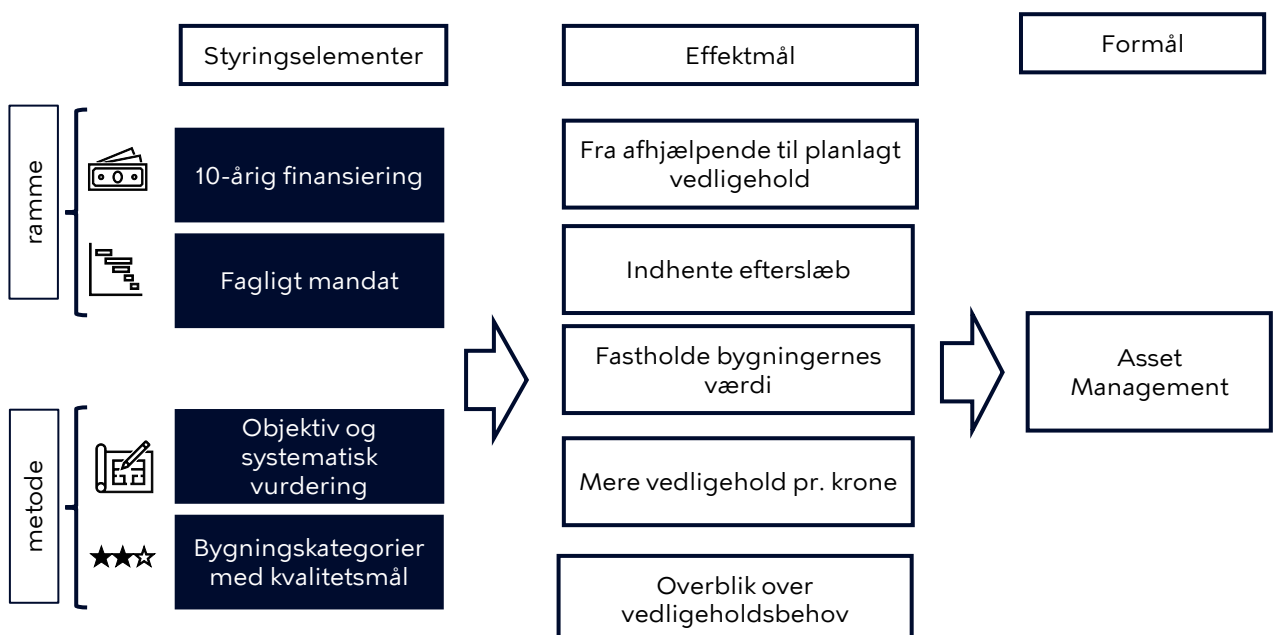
Styringselementer

Effektmål

Formål

ramme

10-årig finansiering

Fagligt mandat

metode

Objektiv og systematisk vurdering

Bygningskategorier med kvalitetsmål

Fra afhjælpende til planlagt vedligehold

Indhente efterslæb

Fastholde bygningernes værdi

Mere vedligehold pr. krone

Overblik over vedligeholdsbehov

Asset Management